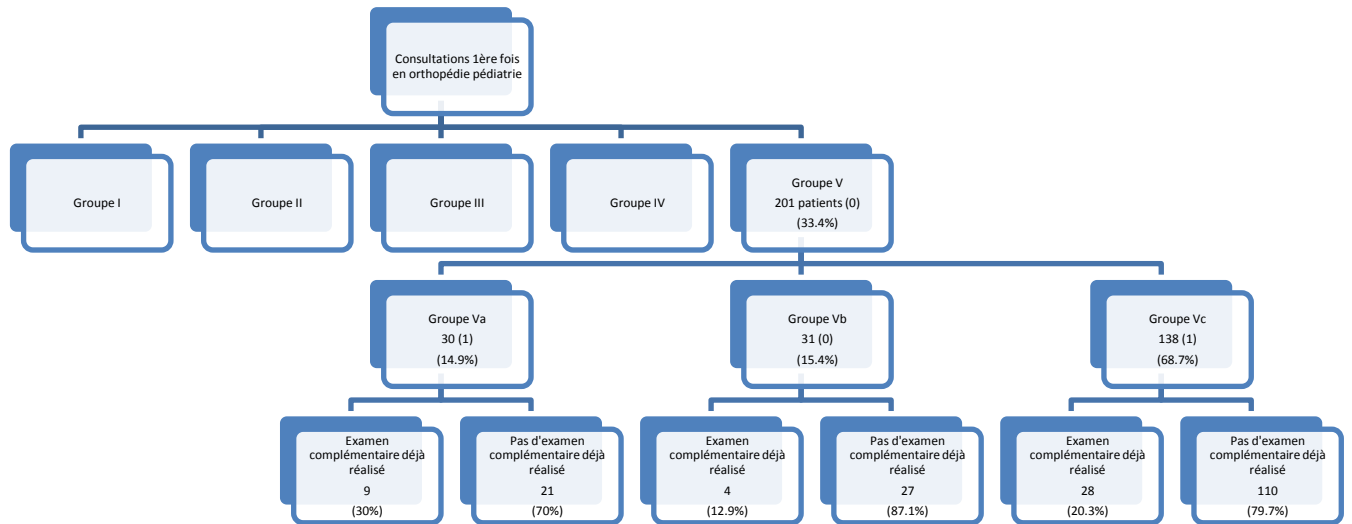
Consultations 1ère fois en orthopédie pédiatrie

Groupe I

Groupe II

Groupe III

Groupe IV

Groupe V
201 patients (0)
(33.4%)

Groupe Va
30 (1)
(14.9%)

Groupe Vb
31 (0)
(15.4%)

Groupe Vc
138 (1)
(68.7%)

Examen complémentaire déjà réalisé
9
(30%)

Pas d'examen complémentaire déjà réalisé
21
(70%)

Examen complémentaire déjà réalisé
4
(12.9%)

Pas d'examen complémentaire déjà réalisé
27
(87.1%)

Examen complémentaire déjà réalisé
28
(20.3%)

Pas d'examen complémentaire déjà réalisé
110
(79.7%)